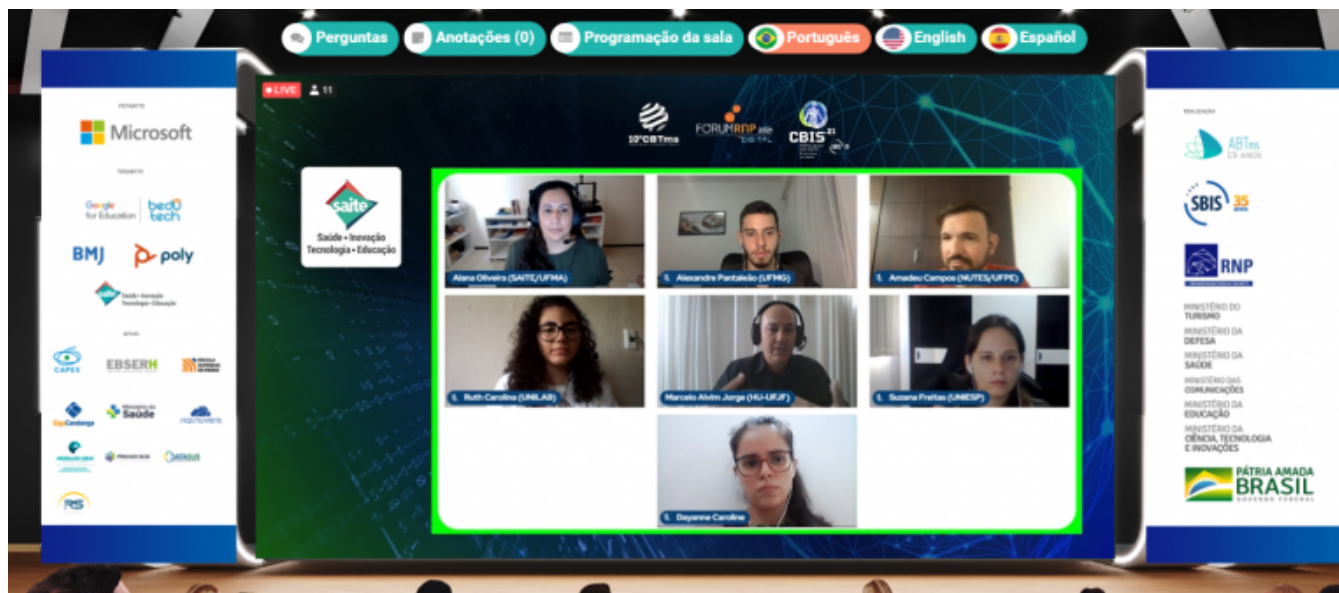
Perguntas
Anotações (0)
Programação da sala
Português
English
Español

LIVE
11

10°CBTms
FORUMRNP 2021 DIGITAL
CBIS 21

saite
Saúde • Inovação
Tecnologia • Educação

Alana Oliveira (SAITE/UFMA)
Alexandre Pantaleão (UFMG)
Amadeu Campos (NUTES/UFPE)
Ruth Carolina (UNILAB)
Marcelo Alvim Jorge (HU-UFJF)
Suzana Freitas (UNIESP)
Dayanne Caroline

PATAMAR
Microsoft
Google for Education
bedu tech
BMJ
poly
saite Saúde • Inovação Tecnologia • Educação
APOIO
CAPES
EBSERH
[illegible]
Saúde
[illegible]
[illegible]
DATASUS
RS

REALIZAÇÃO
ABTms 15 ANOS
SBIS 35 anos
RNP
MINISTÉRIO DO TURISMO
MINISTÉRIO DA DEFESA
MINISTÉRIO DA SAÚDE
MINISTÉRIO DAS COMUNICAÇÕES
MINISTÉRIO DA EDUCAÇÃO
MINISTÉRIO DA CIÊNCIA, TECNOLOGIA E INOVAÇÕES
PÁTRIA AMADA BRASIL
GOVERNO FEDERAL